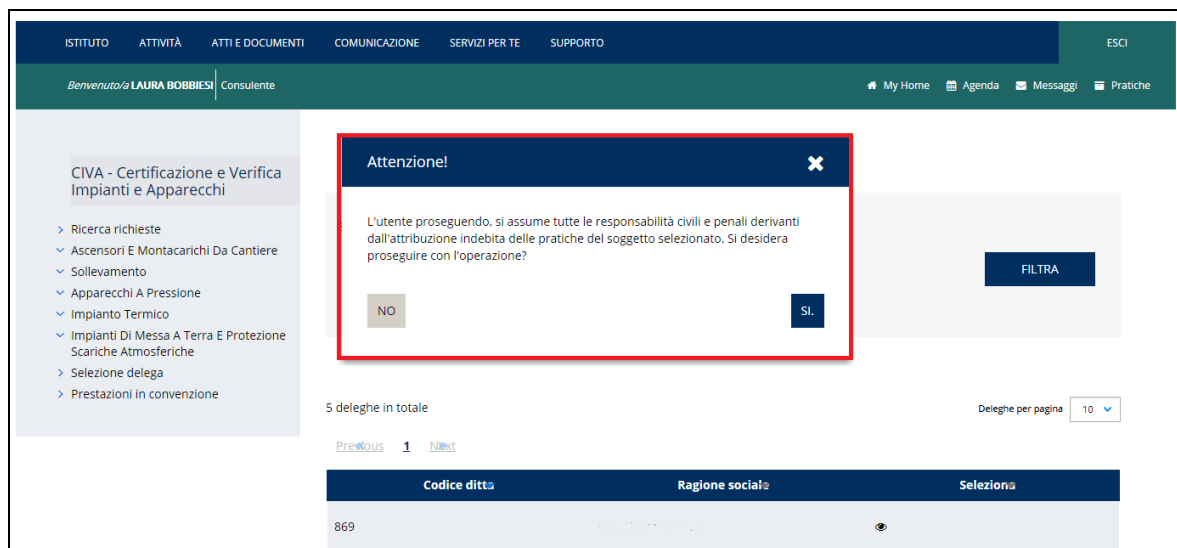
ISTITUTO ATTIVITÀ ATTI E DOCUMENTI COMUNICAZIONE SERVIZI PER TE SUPPORTO ESCI

Benvenuto/a LAURA BOBBIESI Consulente

My Home Agenda Messaggi Pratiche

CIVA - Certificazione e Verifica Impianti e Apparecchi

Ricerca richieste
Ascensori E Montacarichi Da Cantiere
Sollevamento
Apparecchi A Pressione
Impianto Termico
Impianti Di Messa A Terra E Protezione Scariche Atmosferiche
Selezione delega
Prestazioni in convenzione

Attenzione!

L'utente proseguendo, si assume tutte le responsabilità civili e penali derivanti dall'attribuzione indebita delle pratiche del soggetto selezionato. Si desidera proseguire con l'operazione?

NO

SI.

FILTRA

5 deleghe in totale

Deleghe per pagina 10

Previous 1 Next

| Codice ditta | Ragione sociale | Seleziona |
|---|---|---|
| 869 | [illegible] | |